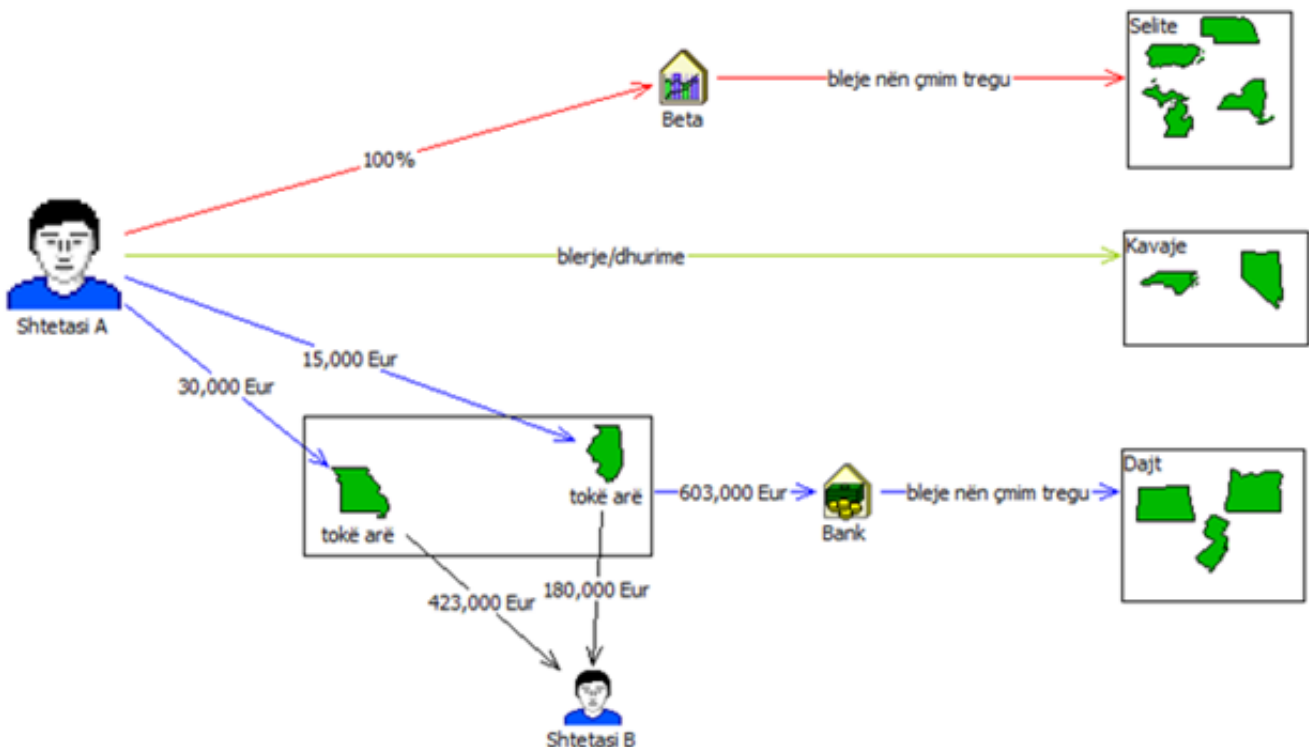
Selite

Beta

bleje nën çmim tregu

100%

Shtetasi A

blerje/dhurime

Kavaje

15,000 Eur

30,000 Eur

tokë arë

tokë arë

603,000 Eur

Bank

bleje nën çmim tregu

Dajt

423,000 Eur

180,000 Eur

Shtetasi B